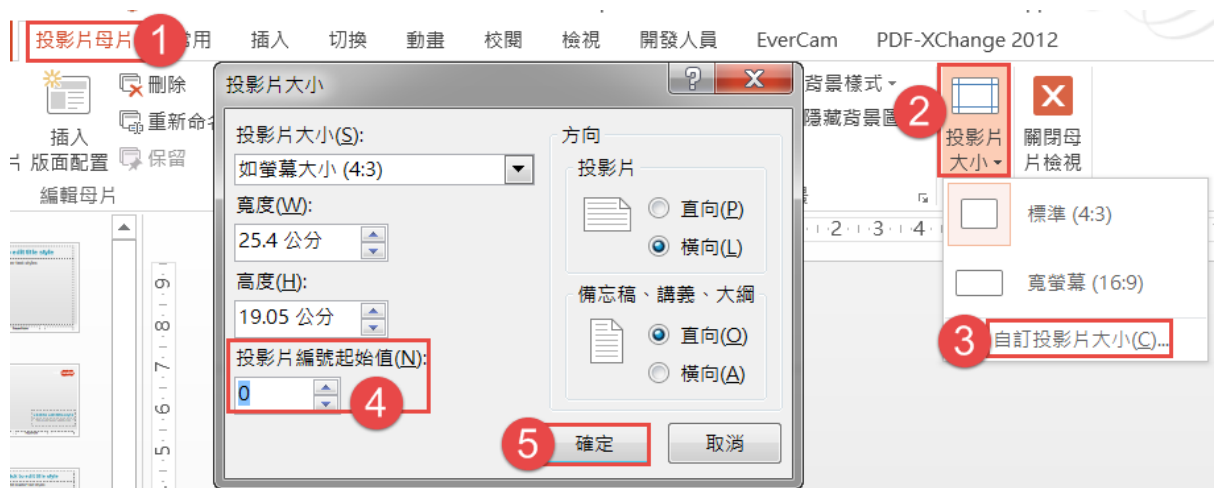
投影片母片 1 常用 插入 切換 動畫 校閱 檢視 開發人員 EverCam PDF-XChange 2012

插入 版面配置 刪除 重新命名 保留 編輯母片

背景樣式 隱藏背景圖

2 投影片大小 關閉母片檢視

標準 (4:3)
寬螢幕 (16:9)
3 自訂投影片大小(C)...

投影片大小
投影片大小(S):
如螢幕大小 (4:3)
寬度(W):
25.4 公分
高度(H):
19.05 公分
投影片編號起始值(N):
0
4

方向
投影片
直向(P)
橫向(L)
備忘稿、講義、大綱
直向(O)
橫向(A)

5 確定 取消

9 8 7 6 5
2 3 4